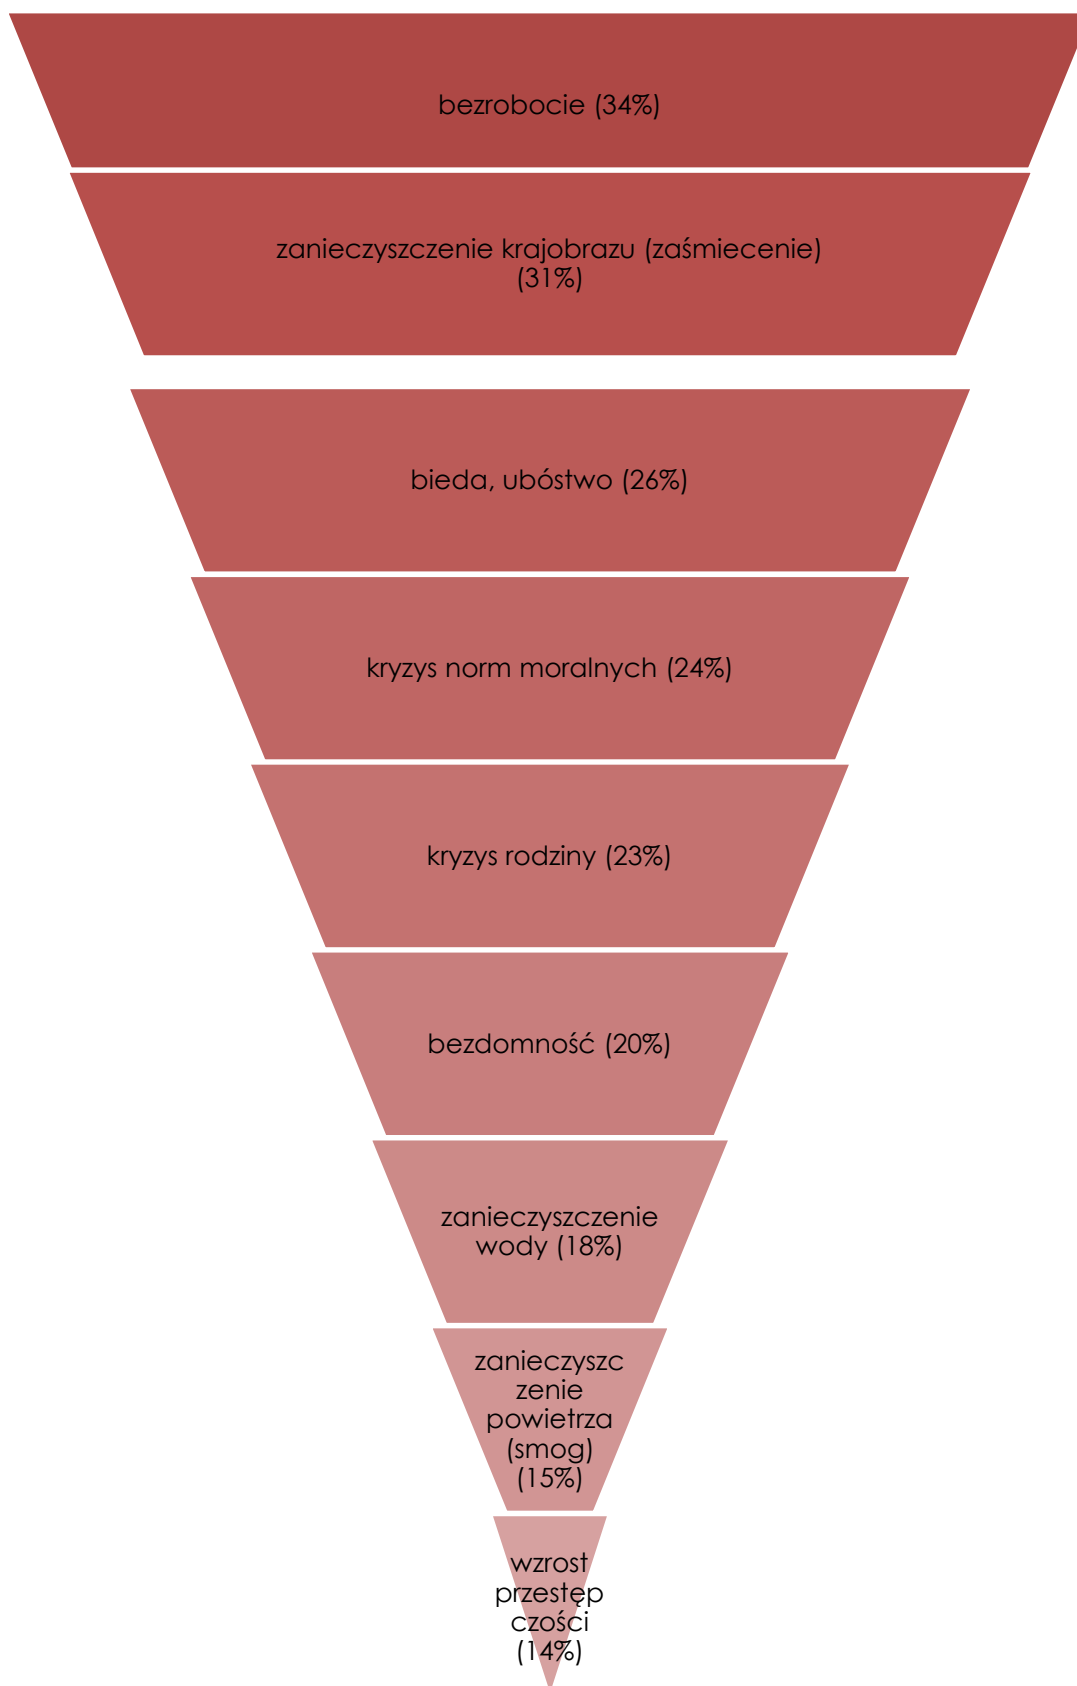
bezrobocie (34%)

zanieczyszczenie krajobrazu (zaśmiecenie) (31%)

bieda, ubóstwo (26%)

kryzys norm moralnych (24%)

kryzys rodziny (23%)

bezdomność (20%)

zanieczyszczenie wody (18%)

zanieczyszczenie powietrza (smog) (15%)

wzrost przestępczości (14%)